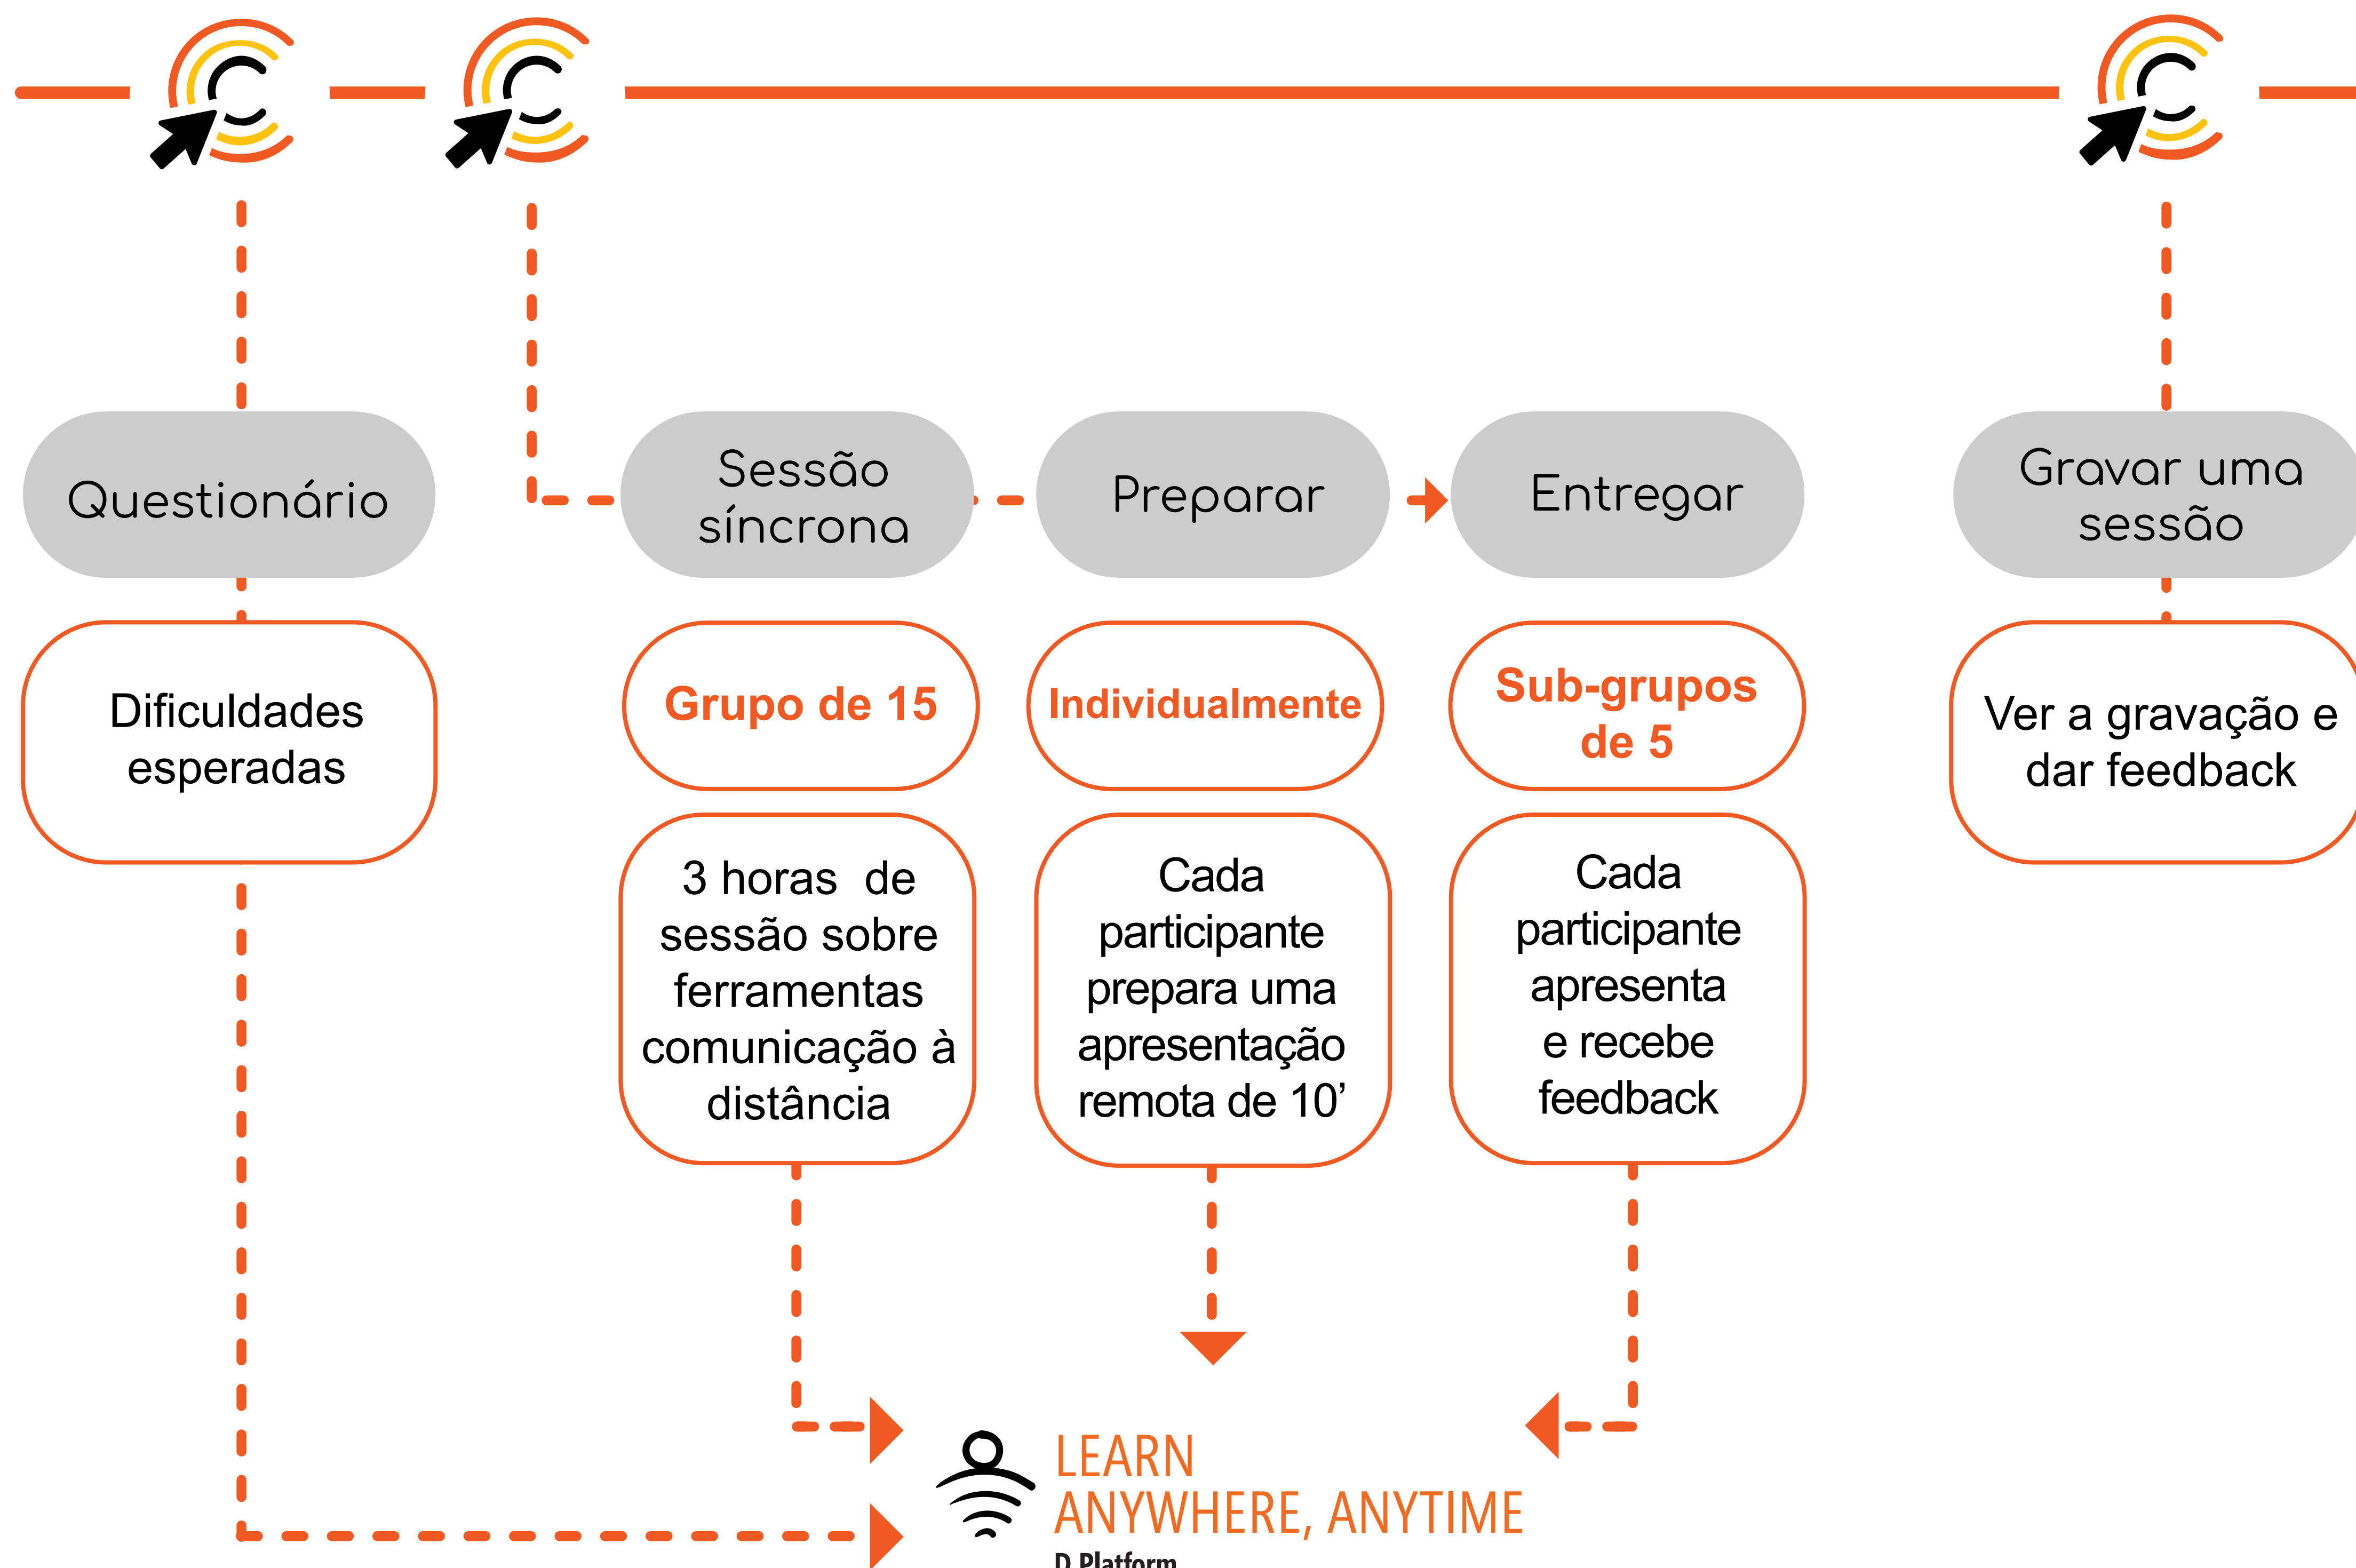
Questionário

Sessão síncrona

Preparar

Entregar

Gravar uma sessão

Dificuldades esperadas

Grupo de 15

Individualmente

Sub-grupos de 5

Ver a gravação e dar feedback

3 horas de sessão sobre ferramentas comunicação à distância

Cada participante prepara uma apresentação remota de 10’

Cada participante apresenta e recebe feedback

LEARN ANYWHERE, ANYTIME

D Platform